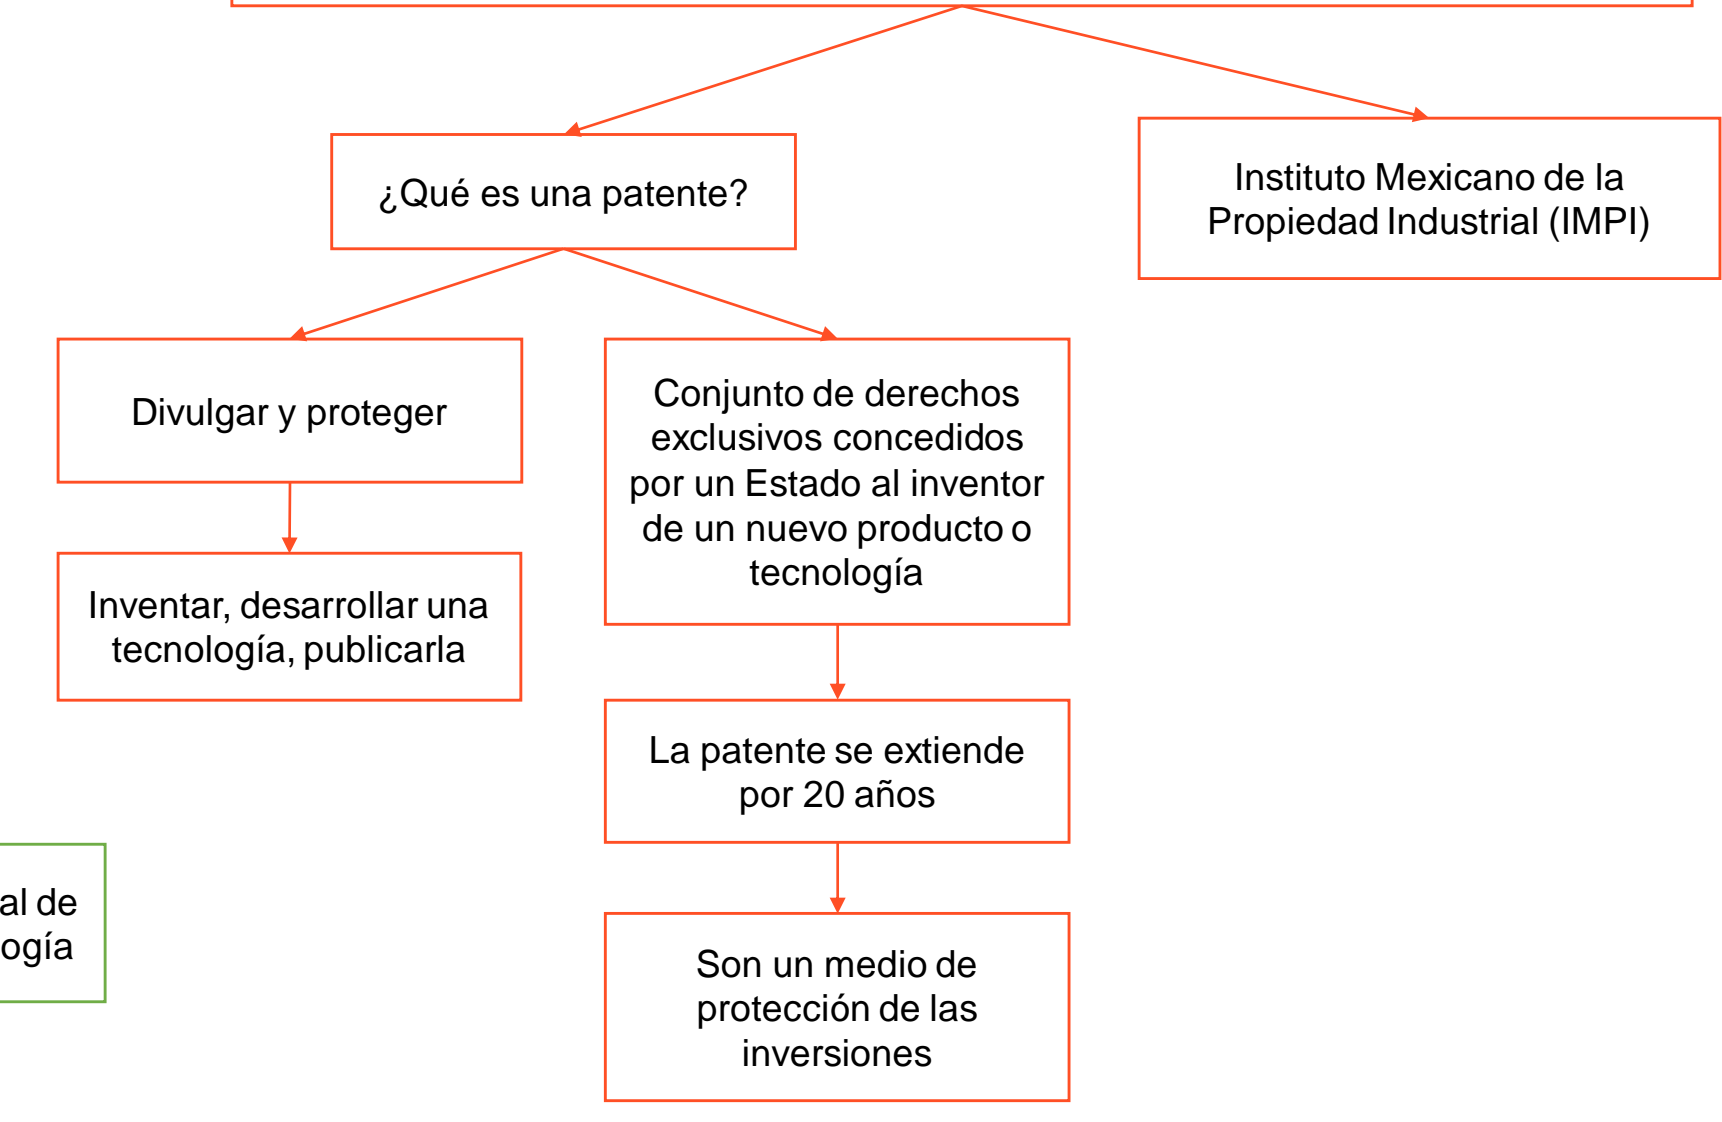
¿Qué es una patente?

Instituto Mexicano de la Propiedad Industrial (IMPI)

Divulgar y proteger

Inventar, desarrollar una tecnología, publicarla

Conjunto de derechos exclusivos concedidos por un Estado al inventor de un nuevo producto o tecnología

La patente se extiende por 20 años

Son un medio de protección de las inversiones

al de
ogía